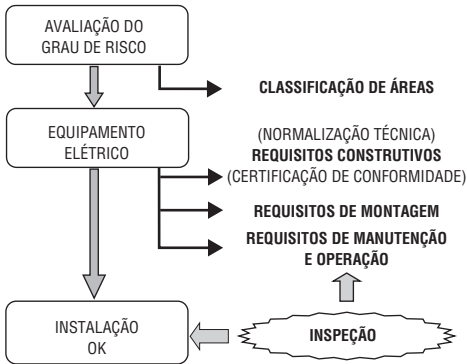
AVALIAÇÃO DO GRAU DE RISCO

CLASSIFICAÇÃO DE ÁREAS

EQUIPAMENTO ELÉTRICO

(NORMALIZAÇÃO TÉCNICA)
REQUISITOS CONSTRUTIVOS
(CERTIFICAÇÃO DE CONFORMIDADE)

REQUISITOS DE MONTAGEM

REQUISITOS DE MANUTENÇÃO E OPERAÇÃO

INSTALAÇÃO OK

INSPEÇÃO